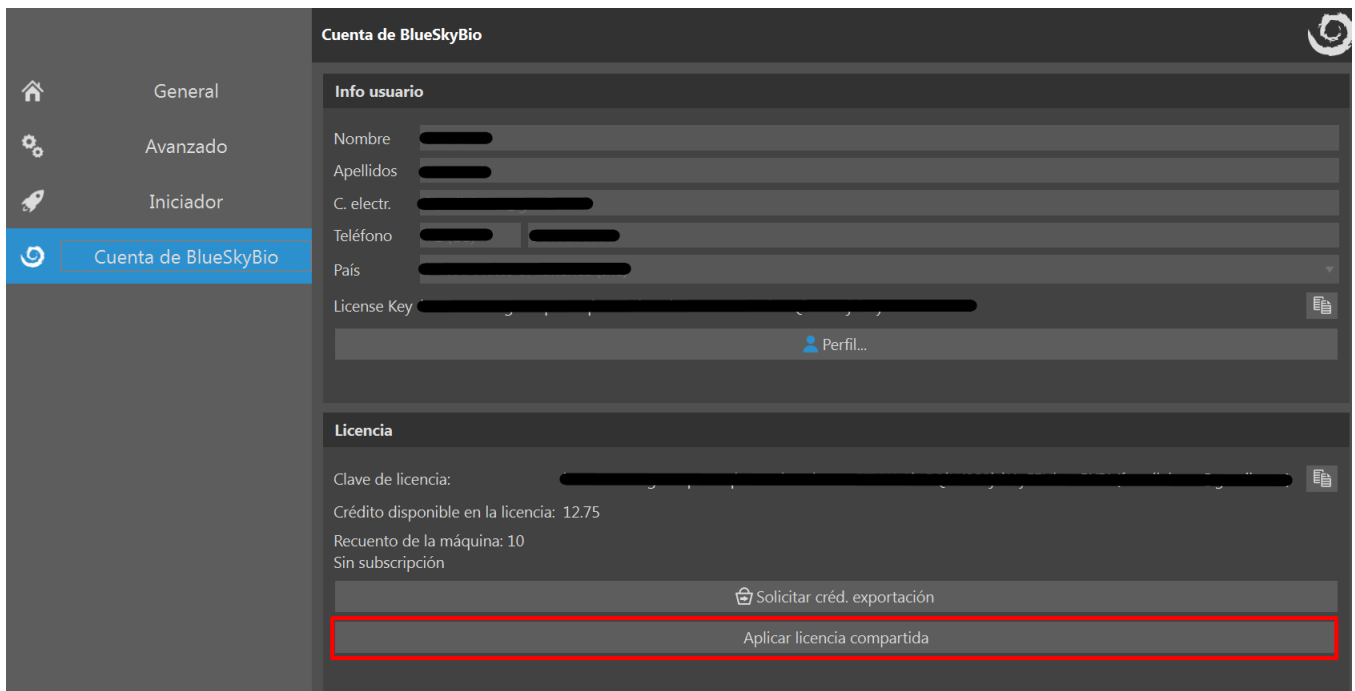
General
Avanzado
Iniciador
Cuenta de BlueSkyBio

Cuenta de BlueSkyBio

Info usuario

Nombre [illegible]
Apellidos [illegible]
C. electr. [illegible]
Teléfono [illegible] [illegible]
País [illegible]
License Key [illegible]

Perfil...

Licencia

Clave de licencia: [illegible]

Crédito disponible en la licencia: 12.75

Recuento de la máquina: 10
Sin subscripción

Solicitar créd. exportación

Aplicar licencia compartida